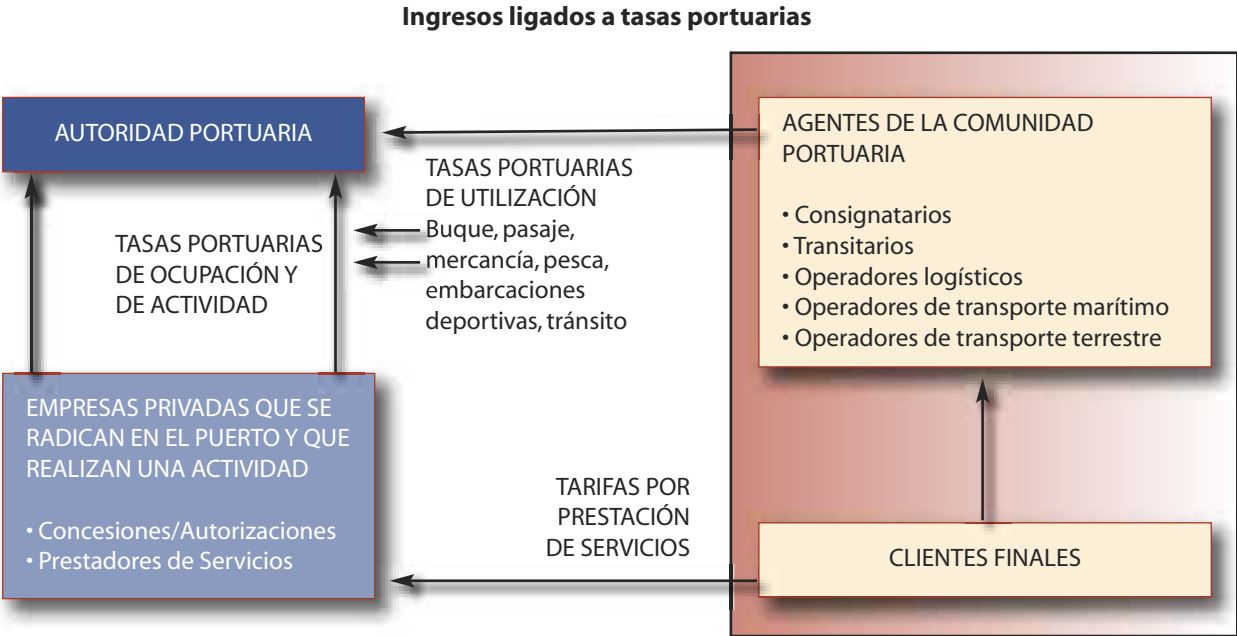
**Ingresos ligados a tasas portuarias**

AUTORIDAD PORTUARIA

AGENTES DE LA COMUNIDAD PORTUARIA

• Consignatarios
• Transitarios
• Operadores logísticos
• Operadores de transporte marítimo
• Operadores de transporte terrestre

TASAS PORTUARIAS DE UTILIZACIÓN
Buque, pasaje, mercancía, pesca, embarcaciones deportivas, tránsito

TASAS PORTUARIAS DE OCUPACIÓN Y DE ACTIVIDAD

EMPRESAS PRIVADAS QUE SE RADICAN EN EL PUERTO Y QUE REALIZAN UNA ACTIVIDAD

• Concesiones/Autorizaciones
• Prestadores de Servicios

TARIFAS POR PRESTACIÓN DE SERVICIOS

CLIENTES FINALES